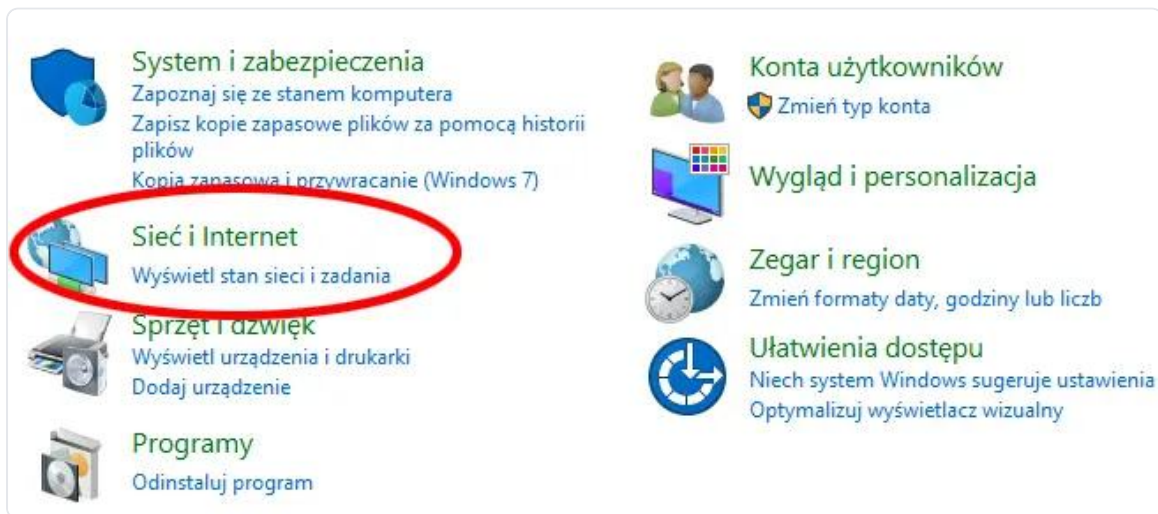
System i zabezpieczenia
Zapoznaj się ze stanem komputera
Zapisz kopie zapasowe plików za pomocą historii plików
Kopia zapasowa i przywracanie (Windows 7)

Sieć i Internet
Wyświetl stan sieci i zadania

Sprzęt i dźwięk
Wyświetl urządzenia i drukarki
Dodaj urządzenie

Programy
Odinstaluj program

Konta użytkowników
Zmień typ konta

Wygląd i personalizacja

Zegar i region
Zmień formaty daty, godziny lub liczb

Ułatwienia dostępu
Niech system Windows sugeruje ustawienia
Optymalizuj wyświetlacz wizualny